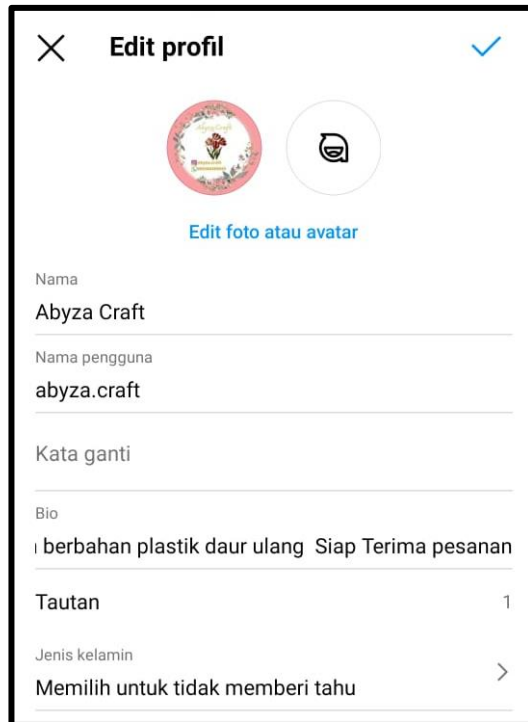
Edit profil

Edit foto atau avatar

Nama
Abyza Craft

Nama pengguna
abyza.craft

Kata ganti

Bio
berbahan plastik daur ulang Siap Terima pesanan

Tautan 1

Jenis kelamin
Memilih untuk tidak memberi tahu